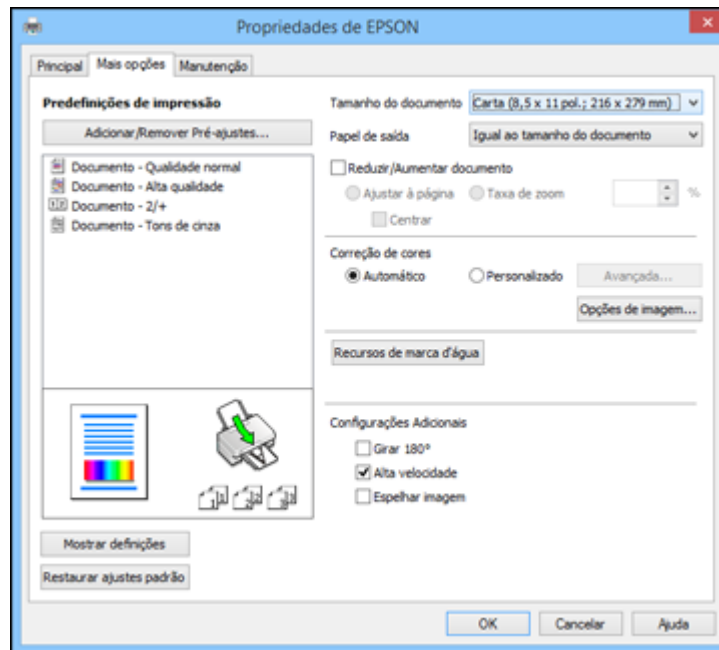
Propriedades de EPSON

Principal | Mais opções | Manutenção

Predefinições de impressão

Adicionar/Remover Pré-ajustes...

Documento - Qualidade normal
Documento - Alta qualidade
Documento - 2/+
Documento - Tons de cinza

Mostrar definições

Restaurar ajustes padrão

Tamanho do documento: Carta (8,5 x 11 pol.; 216 x 279 mm)

Papel de saída: Igual ao tamanho do documento

Reduzir/Aumentar documento

Ajustar à página
Taxa de zoom
%

Centrar

Correção de cores

Automático
Personalizado
Avançada...

Opções de imagem...

Recursos de marca d'água

Configurações Adicionais

Girar 180°
Alta velocidade
Espelhar imagem

OK | Cancelar | Ajuda